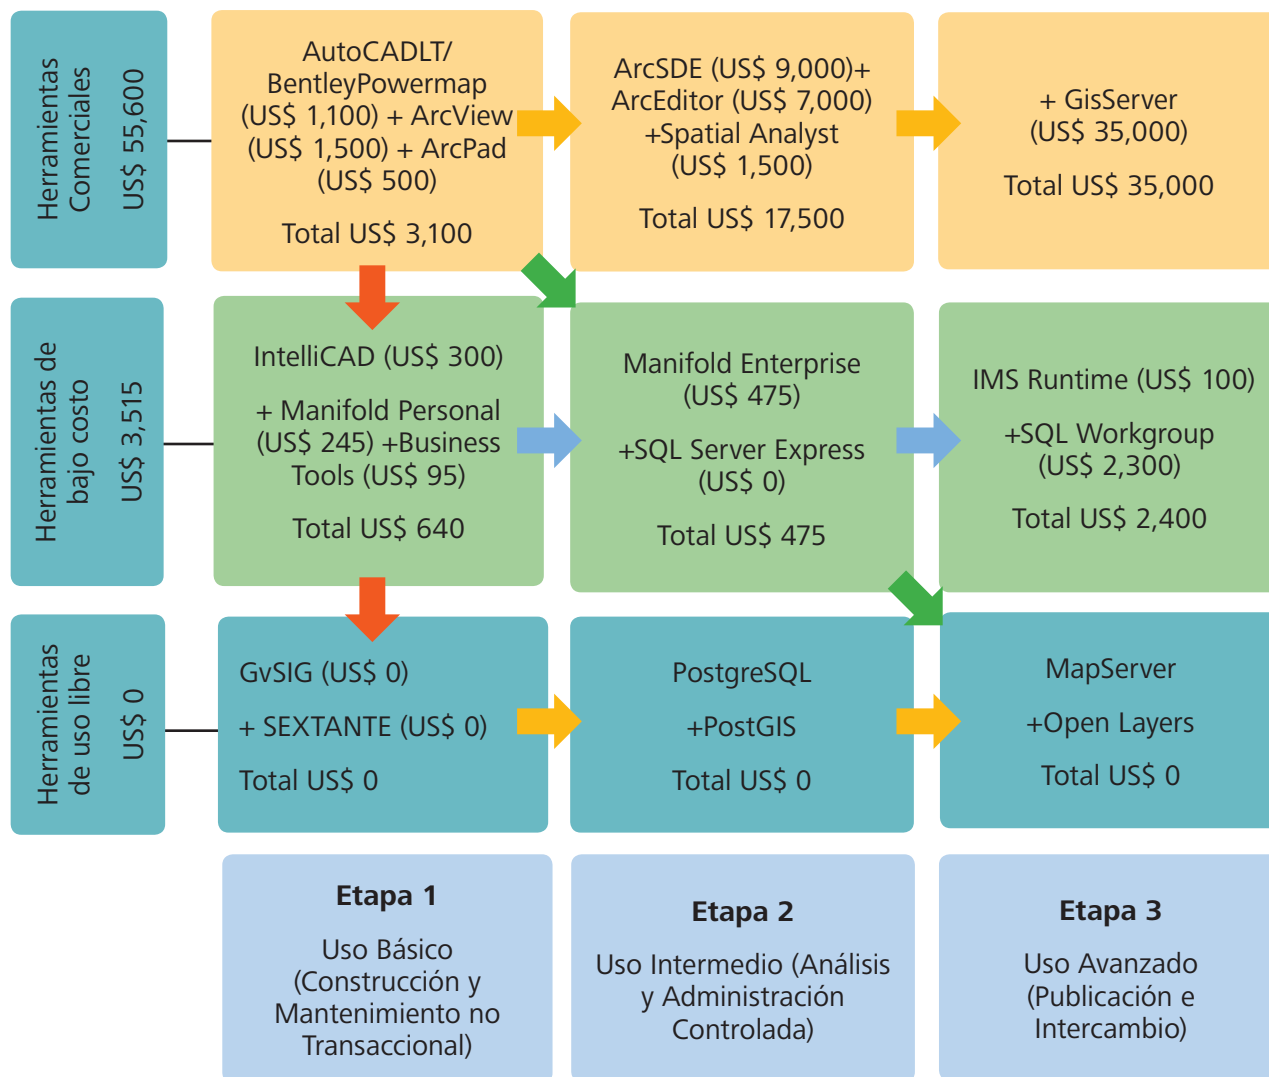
Herramientas Comerciales
US$ 55,600

AutoCADLT/ BentleyPowermap (US$ 1,100) + ArcView (US$ 1,500) + ArcPad (US$ 500)

Total US$ 3,100

ArcSDE (US$ 9,000)+ ArcEditor (US$ 7,000) +Spatial Analyst (US$ 1,500)

Total US$ 17,500

+ GisServer (US$ 35,000)

Total US$ 35,000

Herramientas de bajo costo
US$ 3,515

IntelliCAD (US$ 300)

+ Manifold Personal (US$ 245) +Business Tools (US$ 95)

Total US$ 640

Manifold Enterprise (US$ 475)

+SQL Server Express (US$ 0)

Total US$ 475

IMS Runtime (US$ 100)

+SQL Workgroup (US$ 2,300)

Total US$ 2,400

Herramientas de uso libre
US$ 0

GvSIG (US$ 0)

+ SEXTANTE (US$ 0)

Total US$ 0

PostgreSQL

+PostGIS

Total US$ 0

MapServer

+Open Layers

Total US$ 0

**Etapa 1**

Uso Básico (Construcción y Mantenimiento no Transaccional)

**Etapa 2**

Uso Intermedio (Análisis y Administración Controlada)

**Etapa 3**

Uso Avanzado (Publicación e Intercambio)